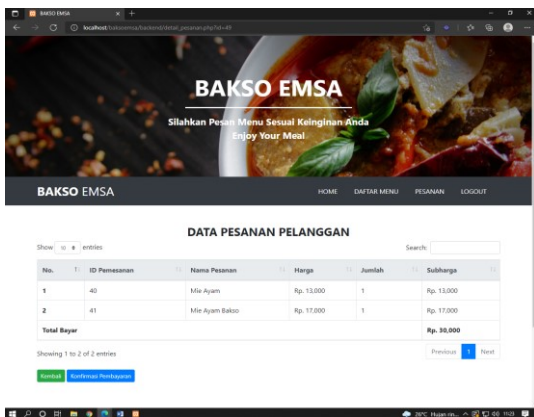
BAKSO EMSA
localhost/baksoemsa/backend/detail_pesanan.php?id=49

BAKSO EMSA
Silahkan Pesan Menu Sesuai Keinginan Anda
Enjoy Your Meal

BAKSO EMSA
HOME DAFTAR MENU PESANAN LOGOUT

DATA PESANAN PELANGGAN

Show 10 entries
Search:

| No. | ID Pemesanan | Nama Pesanan | Harga | Jumlah | Subharga |
|---|---|---|---|---|---|
| 1 | 40 | Mie Ayam | Rp. 13,000 | 1 | Rp. 13,000 |
| 2 | 41 | Mie Ayam Bakso | Rp. 17,000 | 1 | Rp. 17,000 |
| Total Bayar | | | | | Rp. 30,000 |

Showing 1 to 2 of 2 entries
Previous 1 Next

Kembali Konfirmasi Pembayaran

28°C Hujan rin... 15:23